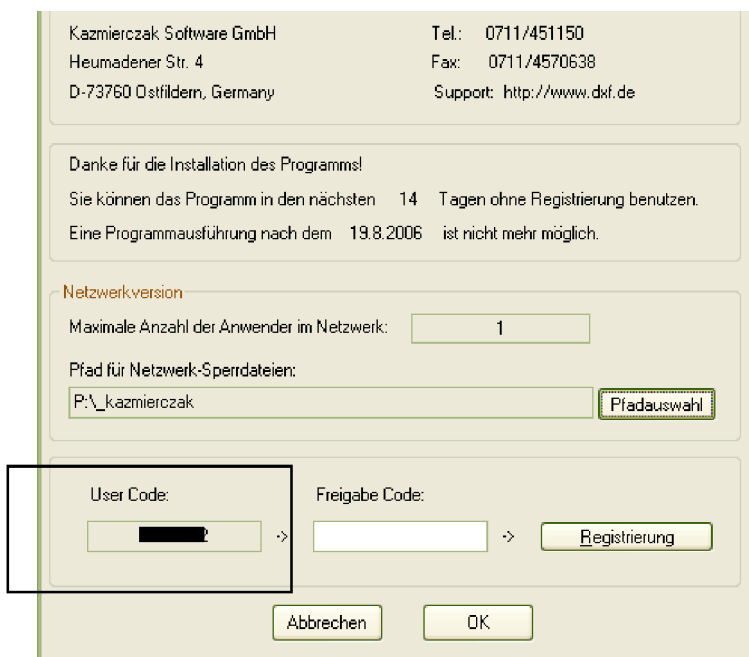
Kazmierczak Software GmbH
Heumadener Str. 4
D-73760 Ostfildern, Germany

Tel.: 0711/451150
Fax: 0711/4570638
Support: http://www.dxf.de

Danke für die Installation des Programms!
Sie können das Programm in den nächsten 14 Tagen ohne Registrierung benutzen.
Eine Programmausführung nach dem 19.8.2006 ist nicht mehr möglich.

Netzwerkversion
Maximale Anzahl der Anwender im Netzwerk: 1
Pfad für Netzwerk-Sperrdateien:
P:\_kazmierczak
Pfadauswahl

User Code:
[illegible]2
->
Freigabe Code:
->
Registrierung

Abbrechen
OK